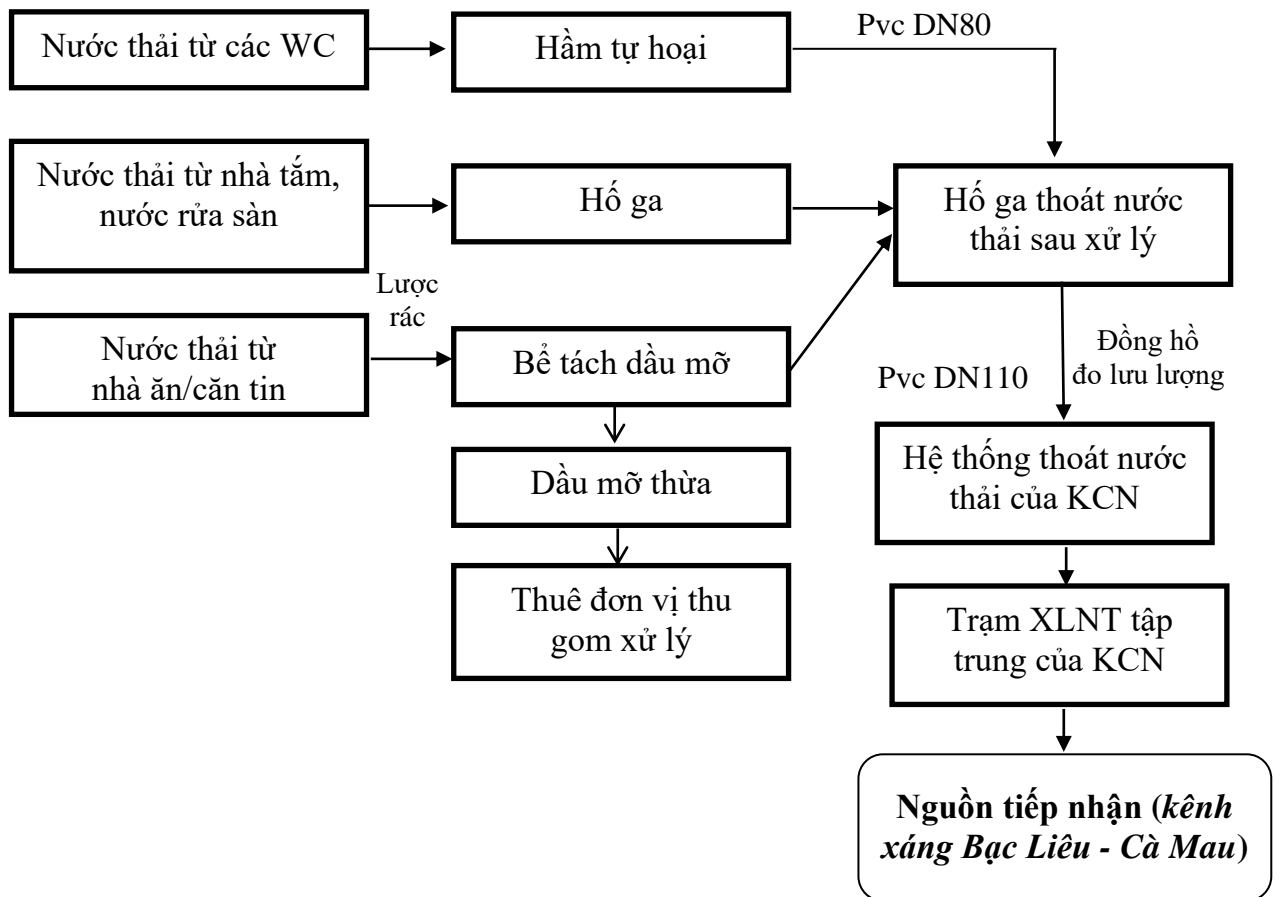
Nước thải từ các WC

Hầm tự hoại

Pvc DN80

Nước thải từ nhà tắm, nước rửa sàn

Hố ga

Hố ga thoát nước thải sau xử lý

Lược rác

Nước thải từ nhà ăn/căn tin

Bể tách dầu mỡ

Đồng hồ đo lưu lượng

Pvc DN110

Dầu mỡ thừa

Hệ thống thoát nước thải của KCN

Thuê đơn vị thu gom xử lý

Trạm XLNT tập trung của KCN

Nguồn tiếp nhận (kênh xáng Bạc Liêu - Cà Mau)